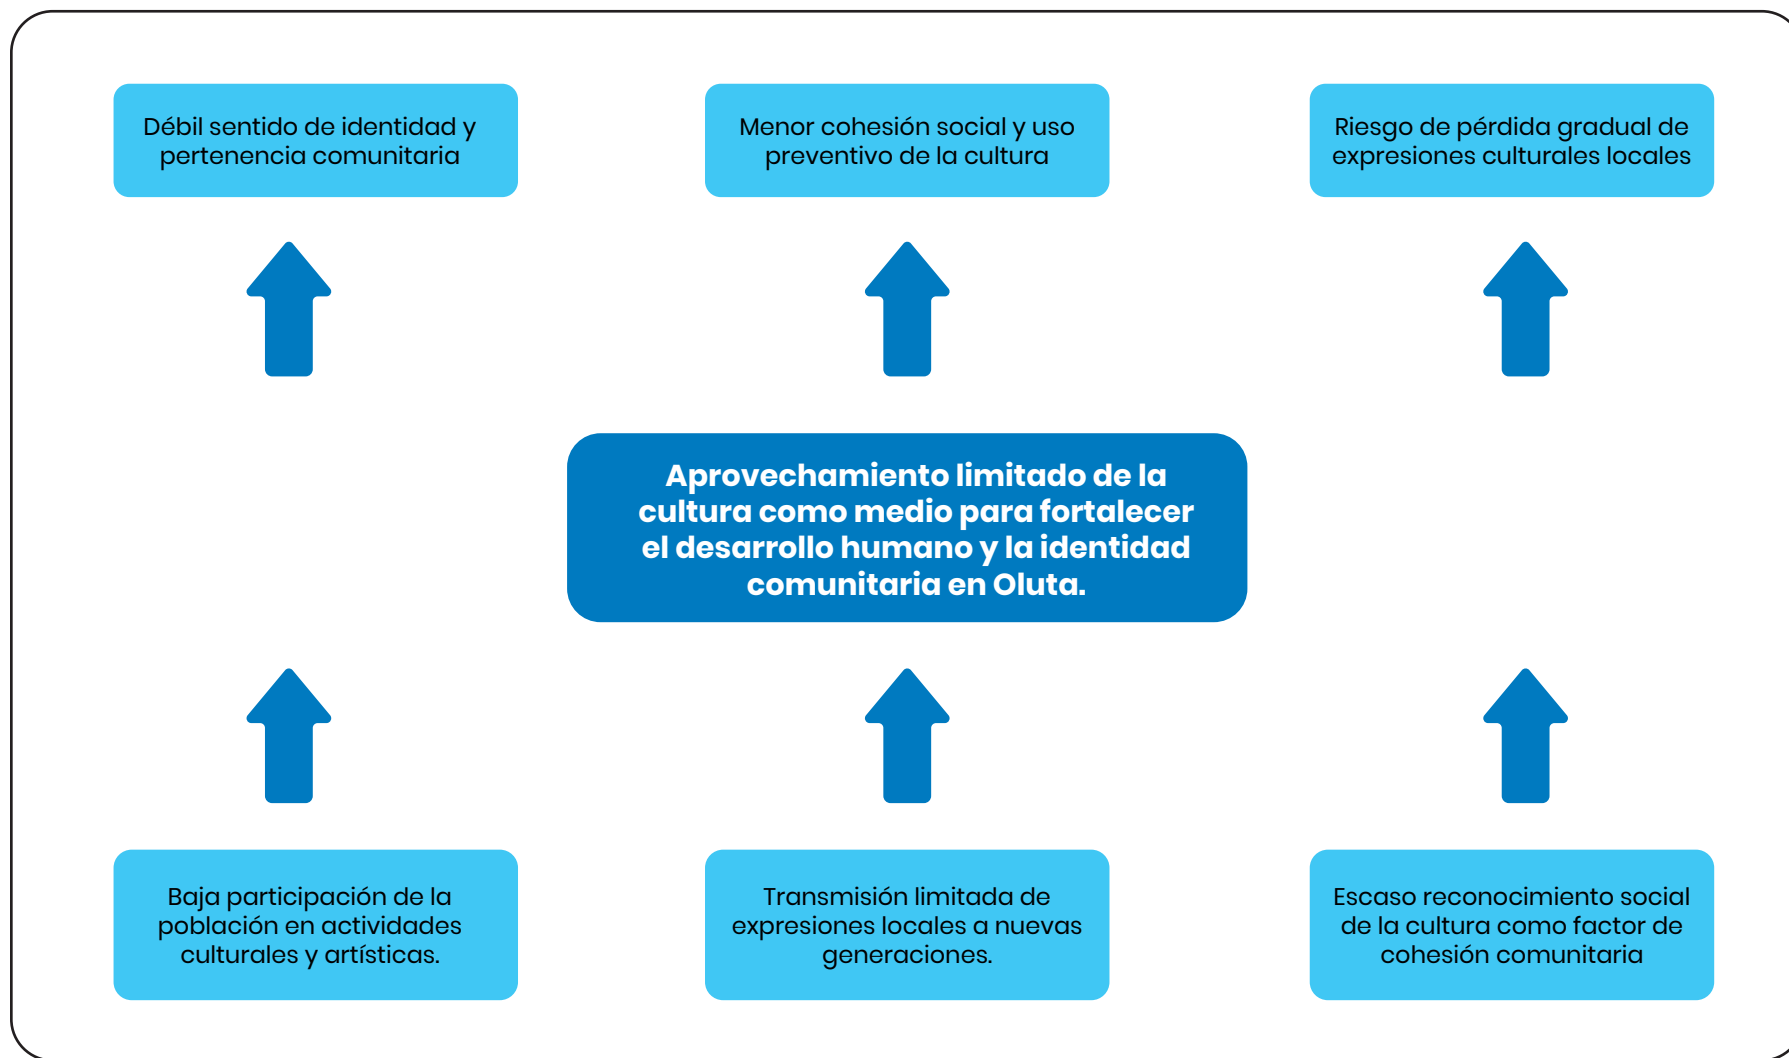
Débil sentido de identidad y pertenencia comunitaria

Menor cohesión social y uso preventivo de la cultura

Riesgo de pérdida gradual de expresiones culturales locales

Aprovechamiento limitado de la cultura como medio para fortalecer el desarrollo humano y la identidad comunitaria en Oluta.

Baja participación de la población en actividades culturales y artísticas.

Transmisión limitada de expresiones locales a nuevas generaciones.

Escaso reconocimiento social de la cultura como factor de cohesión comunitaria